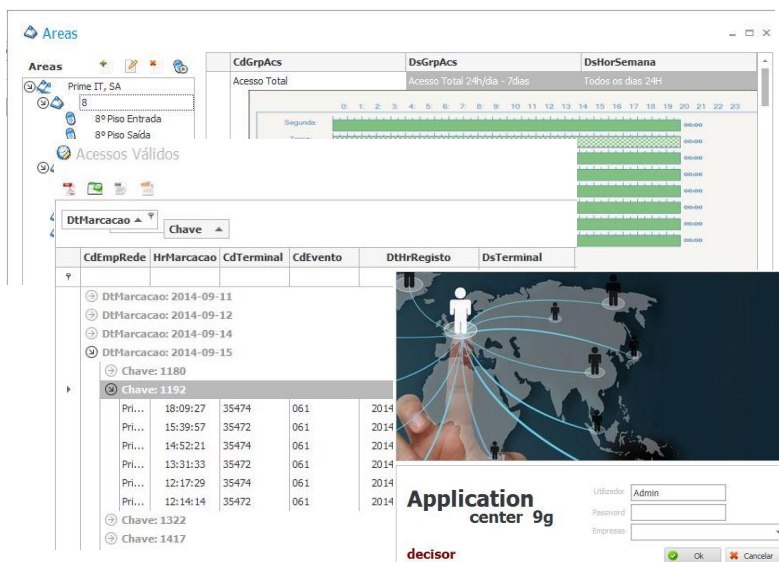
Areas

Areas

Prime IT, SA
8
8º Piso Entrada
8º Piso Saída

| CdGrpAcs | DsGrpAcs | DsHorSemana |
|---|---|---|
| Acesso Total | Acesso Total 24h/dia - 7dias | Todos os dias 24H |

0: 1: 2: 3: 4: 5: 6: 7: 8: 9: 10 11 12 13 14 15 16 17 18 19 20 21 22 23

Segunda
00:00
00:00
00:00
00:00
00:00
00:00
00:00
00:00

Acessos Válidos

DtMarcacao
Chave

| CdEmpRede | HrMarcacao | CdTerminal | CdEvento | DtHrRegisto | DsTerminal |
|---|---|---|---|---|---|

DtMarcacao: 2014-09-11
DtMarcacao: 2014-09-12
DtMarcacao: 2014-09-14
DtMarcacao: 2014-09-15
Chave: 1180
Chave: 1192

| | | | | |
|---|---|---|---|---|
| Pri... | 18:09:27 | 35474 | 061 | 2014 |
| Pri... | 15:39:57 | 35472 | 061 | 2014 |
| Pri... | 14:52:21 | 35474 | 061 | 2014 |
| Pri... | 13:31:33 | 35472 | 061 | 2014 |
| Pri... | 12:17:29 | 35474 | 061 | 2014 |
| Pri... | 12:14:14 | 35472 | 061 | 2014 |

Chave: 1322
Chave: 1417

Application
center 9g
decisor

Utilizador Admin
Password
Empresas
Ok
Cancelar